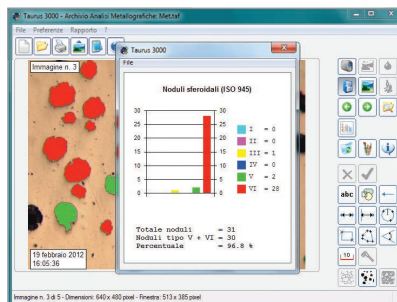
Taurus 3000 - Archivio Analisi Metallografiche: Met.taf

File Preferenze Rapporto ?

Immagine n. 3

Taurus 3000

File

Noduli sferoidali (ISO 945)

30 25 20 15 10 5 0

30 25 20 15 10 5 0

I = 0
II = 0
III = 1
IV = 0
V = 2
VI = 28

Totale noduli = 31
Noduli tipo V + VI = 30
Percentuale = 96.8 %

abc

10

19 febbraio 2012
16:05:36

Immagine n. 3 di 5 - Dimensioni: 640 x 480 pixel - Finestra: 513 x 385 pixel